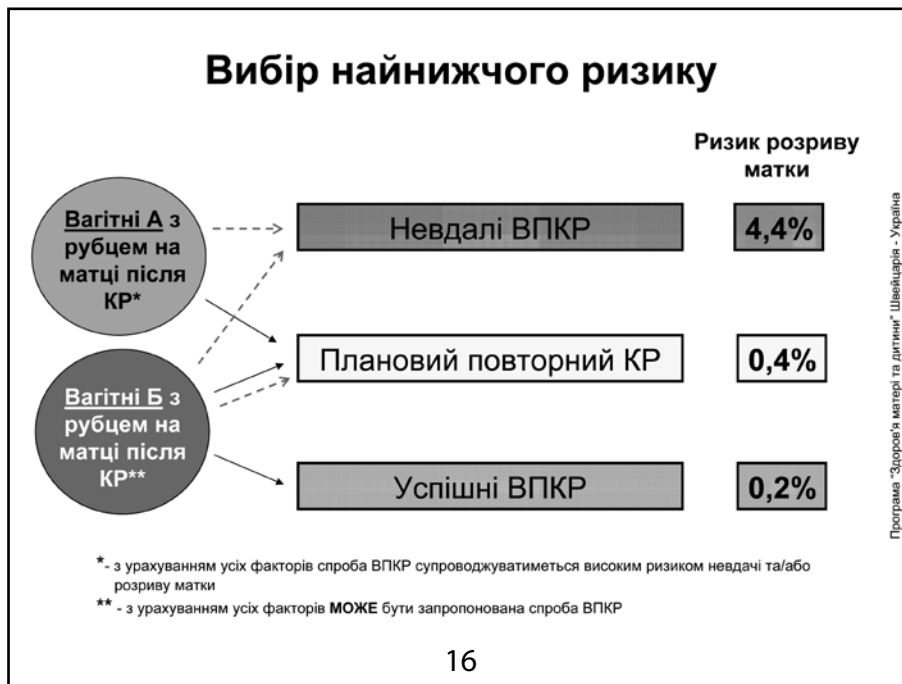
Вибір найнижчого ризику

Ризик розриву матки

Вагітні А з рубцем на матці після КР*

Вагітні Б з рубцем на матці після КР**

Невдалі ВПКР

4,4%

Плановий повторний КР

0,4%

Успішні ВПКР

0,2%

Програма "Здоров'я матері та дитини" Швейцарія - Україна

*- з урахуванням усіх факторів спроба ВПКР супроводжуватиметься високим ризиком невдачі та/або розриву матки

** - з урахуванням усіх факторів **МОЖЕ** бути запропонована спроба ВПКР

16